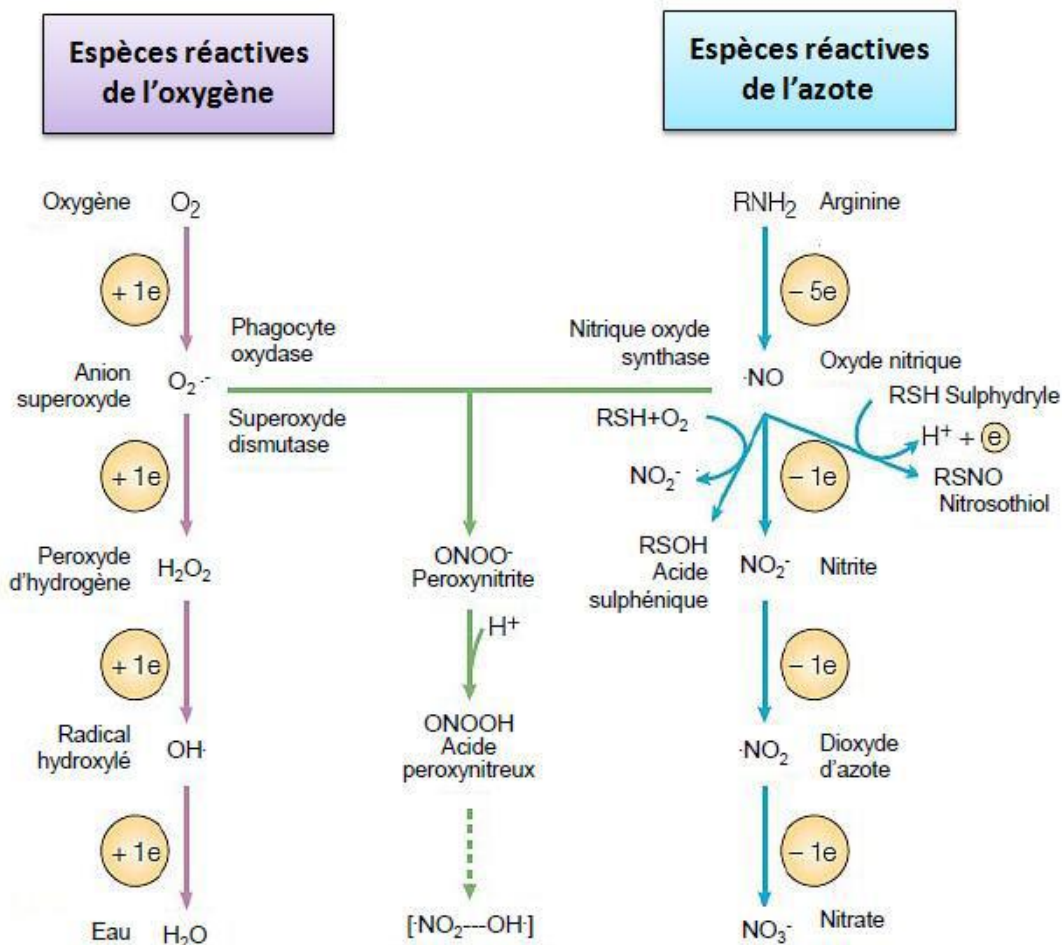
Espèces réactives de l'oxygène

Espèces réactives de l'azote

Oxygène $O_2$

+ 1e

Phagocyte oxydase

Anion superoxyde $O_2^{\cdot -}$

Superoxyde dismutase

+ 1e

Peroxyde d'hydrogène $H_2O_2$

+ 1e

Radical hydroxylé $OH^{\cdot}$

+ 1e

Eau $H_2O$

$ONOO^-$ Peroxynitrite

$H^+$

ONOOH Acide peroxynitreux

$[\cdot NO_2 --- OH^{\cdot}]$

$RNH_2$ Arginine

− 5e

Nitrique oxyde synthase

$\cdot NO$ Oxyde nitrique

RSH Sulphydryle

$RSH + O_2$

$H^+ + e$

$NO_2^-$

− 1e

RSNO Nitrosothiol

RSOH Acide sulphénique

$NO_2^-$ Nitrite

− 1e

$\cdot NO_2$ Dioxyde d'azote

− 1e

$NO_3^-$ Nitrate